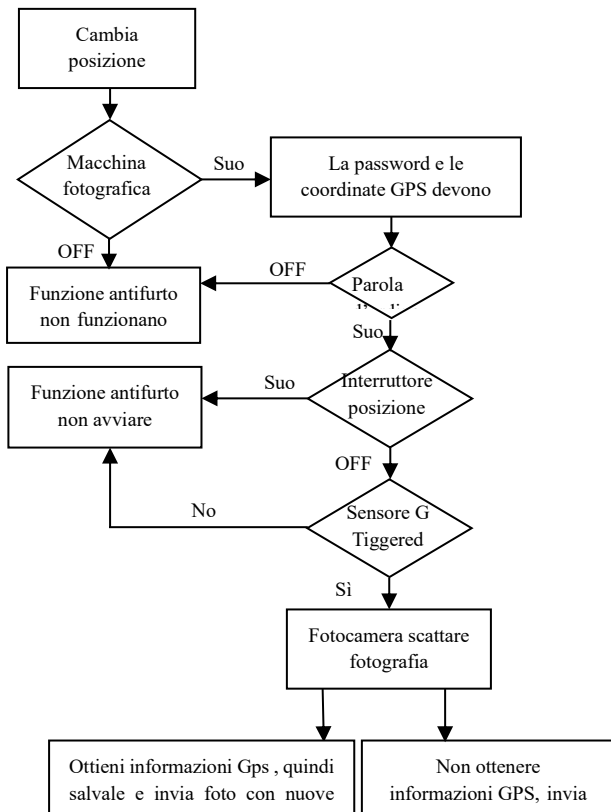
Cambia posizione

Macchina fotografica

Suo

La password e le coordinate GPS devono

OFF

OFF

Funzione antifurto non funzionano

Parola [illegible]

Suo

Funzione antifurto non avviare

Suo

Interruttore posizione

OFF

No

Sensore G Tiggered

Sì

Fotocamera scattare fotografia

Ottieni informazioni Gps , quindi salvale e invia foto con nuove

Non ottenere informazioni GPS, invia